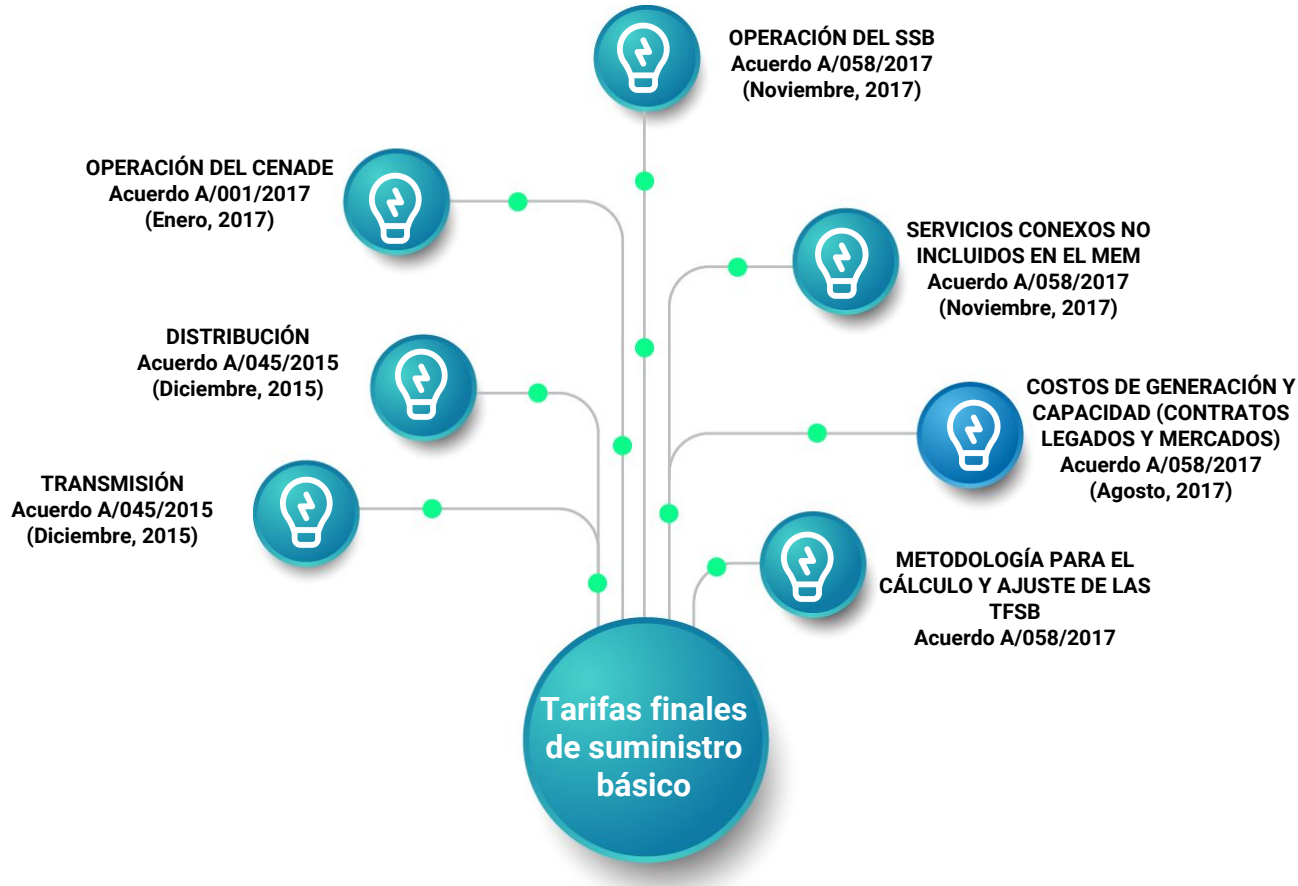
OPERACIÓN DEL SSB
Acuerdo A/058/2017
(Noviembre, 2017)

OPERACIÓN DEL CENADE
Acuerdo A/001/2017
(Enero, 2017)

SERVICIOS CONEXOS NO INCLUIDOS EN EL MEM
Acuerdo A/058/2017
(Noviembre, 2017)

DISTRIBUCIÓN
Acuerdo A/045/2015
(Diciembre, 2015)

COSTOS DE GENERACIÓN Y CAPACIDAD (CONTRATOS LEGADOS Y MERCADOS)
Acuerdo A/058/2017
(Agosto, 2017)

TRANSMISIÓN
Acuerdo A/045/2015
(Diciembre, 2015)

METODOLOGÍA PARA EL CÁLCULO Y AJUSTE DE LAS TFSB
Acuerdo A/058/2017

Tarifas finales de suministro básico